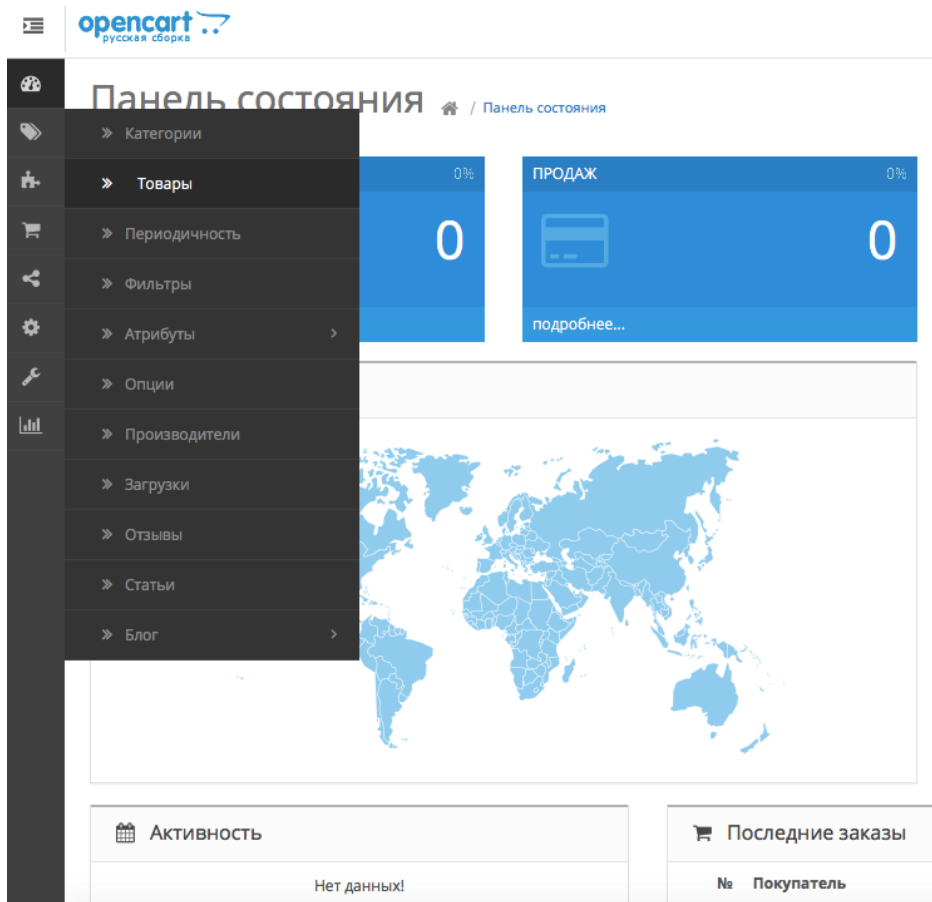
opencart
русская сборка

Панель состояния / Панель состояния

» Категории
» Товары
» Периодичность
» Фильтры
» Атрибуты
» Опции
» Производители
» Загрузки
» Отзывы
» Статьи
» Блог

0%
0

ПРОДАЖ
0%
0
подробнее...

Активность
Нет данных!

Последние заказы
№ Покупатель